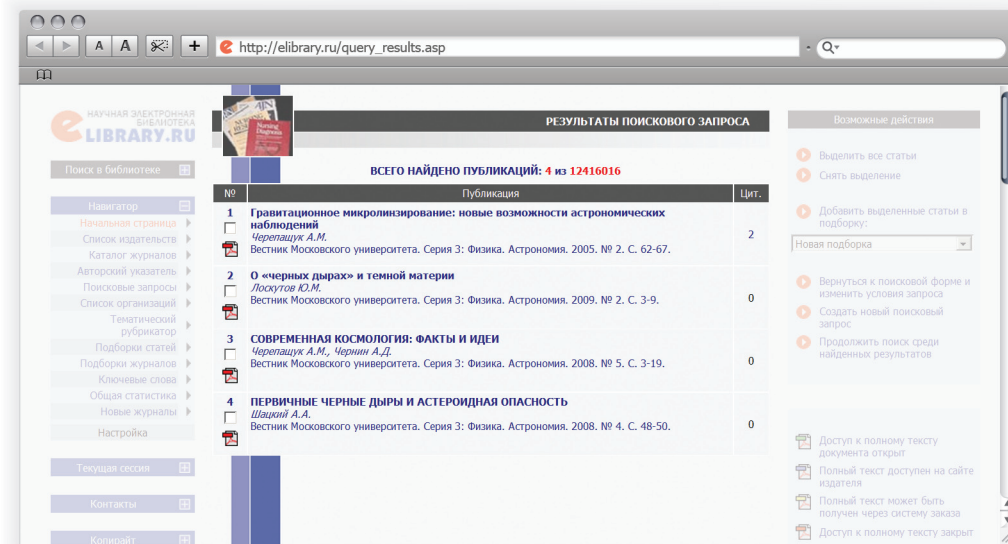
A A

http://elibrary.ru/query_results.asp

НАУЧНАЯ ЭЛЕКТРОННАЯ БИБЛИОТЕКА
ELIBRARY.RU

Поиск в библиотеке

Навигатор
Начальная страница
Список издательств
Каталог журналов
Авторский указатель
Поисковые запросы
Список организаций
Тематический рубрикатор
Подборки статей
Подборки журналов
Ключевые слова
Общая статистика
Новые журналы
Настройка

Текущая сессия

Контакты

Копирайт

РЕЗУЛЬТАТЫ ПОИСКОВОГО ЗАПРОСА

ВСЕГО НАЙДЕНО ПУБЛИКАЦИЙ: 4 из 12416016

| № | Публикация | Цит. |
|---|---|---|
| 1 | Гравитационное микролинзирование: новые возможности астрономических наблюдений<br>Черепащук А.М.<br>Вестник Московского университета. Серия 3: Физика. Астрономия. 2005. № 2. С. 62-67. | 2 |
| 2 | О «черных дырах» и темной материи<br>Лоскутов Ю.М.<br>Вестник Московского университета. Серия 3: Физика. Астрономия. 2009. № 2. С. 3-9. | 0 |
| 3 | СОВРЕМЕННАЯ КОСМОЛОГИЯ: ФАКТЫ И ИДЕИ<br>Черепащук А.М., Чернин А.Д.<br>Вестник Московского университета. Серия 3: Физика. Астрономия. 2008. № 5. С. 3-19. | 0 |
| 4 | ПЕРВИЧНЫЕ ЧЕРНЫЕ ДЫРЫ И АСТЕРОИДНАЯ ОПАСНОСТЬ<br>Шацкий А.А.<br>Вестник Московского университета. Серия 3: Физика. Астрономия. 2008. № 4. С. 48-50. | 0 |

Возможные действия
Выделить все статьи
Снять выделение
Добавить выделенные статьи в подборку:
Новая подборка
Вернуться к поисковой форме и изменить условия запроса
Создать новый поисковый запрос
Продолжить поиск среди найденных результатов

Доступ к полному тексту документа открыт
Полный текст доступен на сайте издателя
Полный текст может быть получен через систему заказа
Доступ к полному тексту закрыт